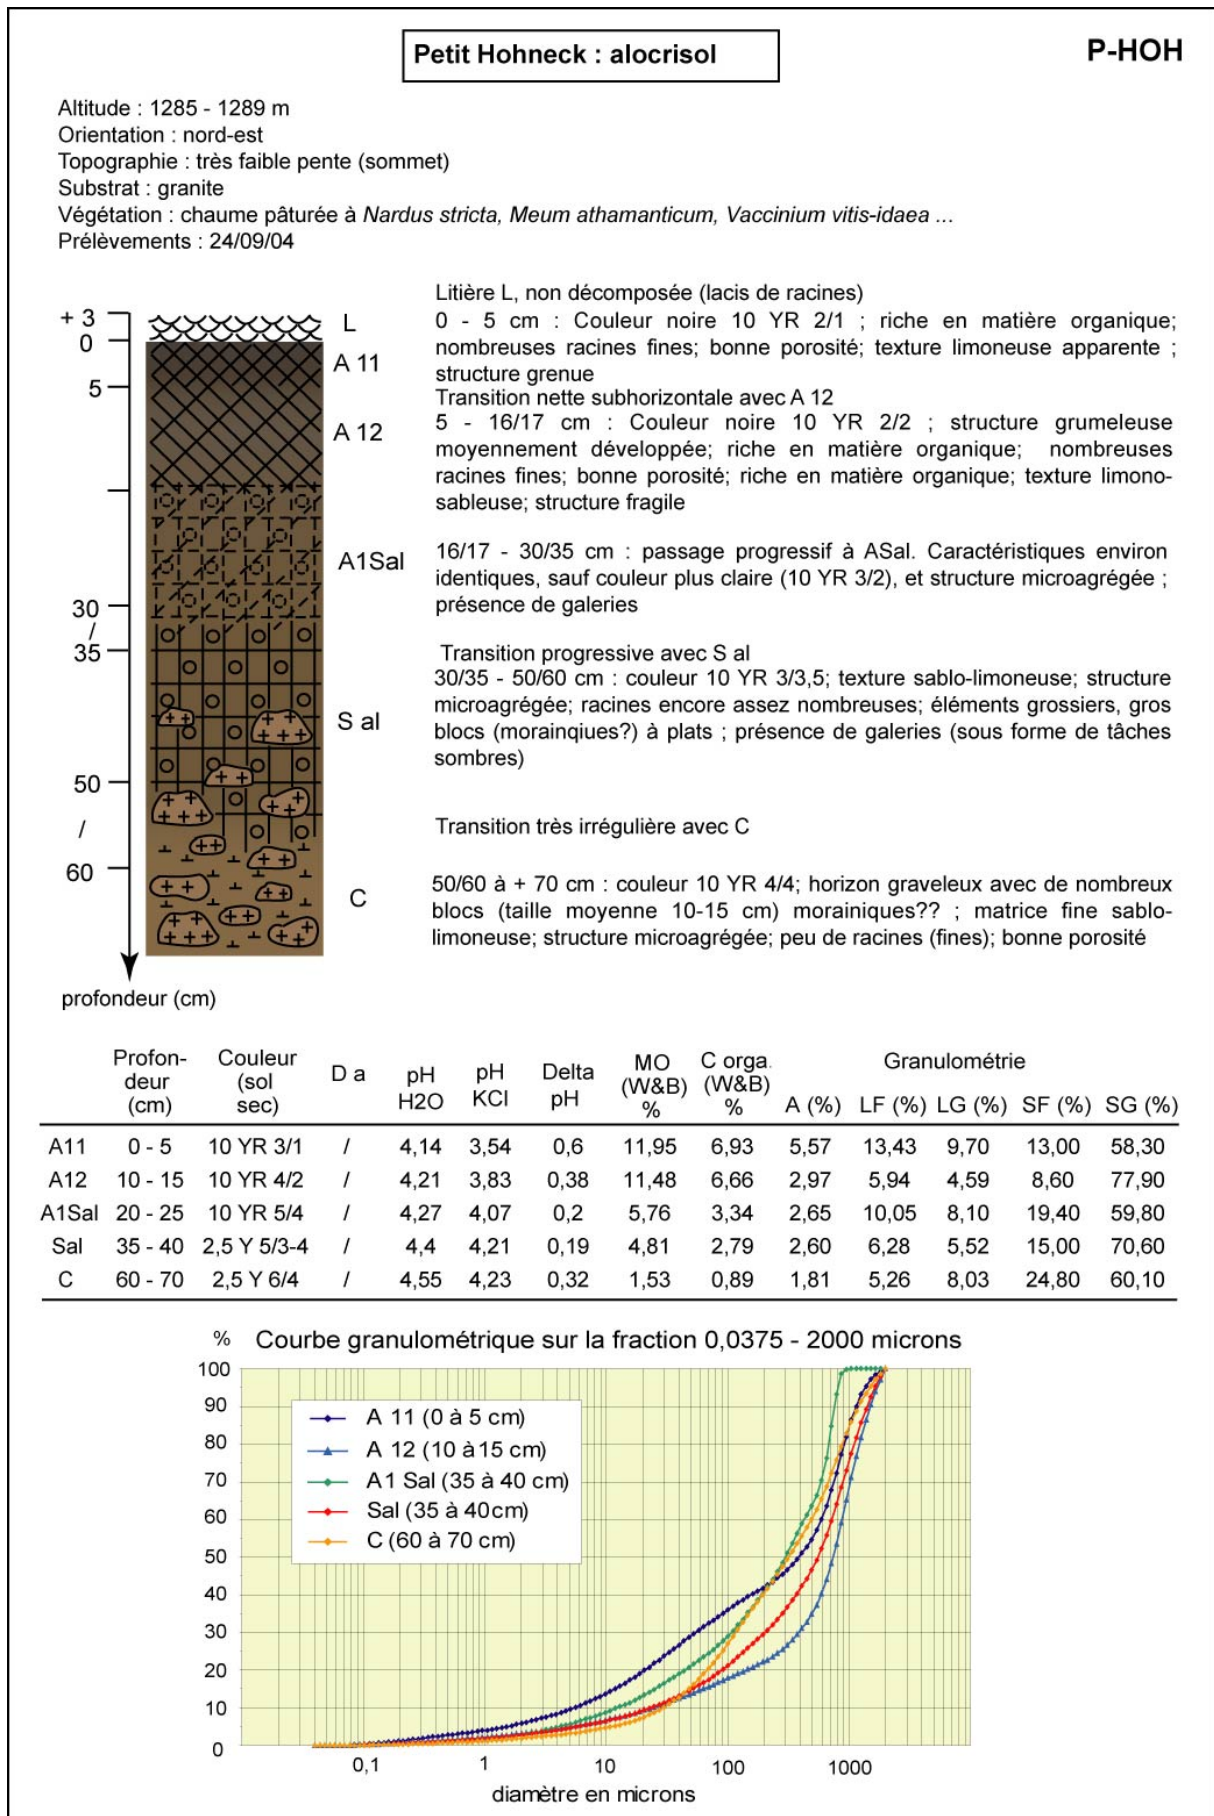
Petit Hohneck : alocrisol

P-HOH

Altitude : 1285 - 1289 m
Orientation : nord-est
Topographie : très faible pente (sommet)
Substrat : granite
Végétation : chaume pâturée à Nardus stricta, Meum athamanticum, Vaccinium vitis-idaea ...
Prélèvements : 24/09/04

+ 3
0
5
30
/
35
50
/
60
profondeur (cm)

L
A 11
A 12
A1Sal
S al
C

Litière L, non décomposée (lacis de racines)
0 - 5 cm : Couleur noire 10 YR 2/1 ; riche en matière organique; nombreuses racines fines; bonne porosité; texture limoneuse apparente ; structure grenue
Transition nette subhorizontale avec A 12
5 - 16/17 cm : Couleur noire 10 YR 2/2 ; structure grumeleuse moyennement développée; riche en matière organique; nombreuses racines fines; bonne porosité; riche en matière organique; texture limono-sableuse; structure fragile

16/17 - 30/35 cm : passage progressif à ASal. Caractéristiques environ identiques, sauf couleur plus claire (10 YR 3/2), et structure microagrégée ; présence de galeries

Transition progressive avec S al
30/35 - 50/60 cm : couleur 10 YR 3/3,5; texture sablo-limoneuse; structure microagrégée; racines encore assez nombreuses; éléments grossiers, gros blocs (morainqiues?) à plats ; présence de galeries (sous forme de tâches sombres)

Transition très irrégulière avec C

50/60 à + 70 cm : couleur 10 YR 4/4; horizon graveleux avec de nombreux blocs (taille moyenne 10-15 cm) morainiques?? ; matrice fine sablo-limoneuse; structure microagrégée; peu de racines (fines); bonne porosité

| | Profondeur (cm) | Couleur (sol sec) | D a | pH H2O | pH KCl | Delta pH | MO (W&B) % | C orga (W&B) % | A (%) | LF (%) | LG (%) | SF (%) | SG (%) |
|---|---|---|---|---|---|---|---|---|---|---|---|---|---|
| A11 | 0 - 5 | 10 YR 3/1 | / | 4,14 | 3,54 | 0,6 | 11,95 | 6,93 | 5,57 | 13,43 | 9,70 | 13,00 | 58,30 |
| A12 | 10 - 15 | 10 YR 4/2 | / | 4,21 | 3,83 | 0,38 | 11,48 | 6,66 | 2,97 | 5,94 | 4,59 | 8,60 | 77,90 |
| A1Sal | 20 - 25 | 10 YR 5/4 | / | 4,27 | 4,07 | 0,2 | 5,76 | 3,34 | 2,65 | 10,05 | 8,10 | 19,40 | 59,80 |
| Sal | 35 - 40 | 2,5 Y 5/3-4 | / | 4,4 | 4,21 | 0,19 | 4,81 | 2,79 | 2,60 | 6,28 | 5,52 | 15,00 | 70,60 |
| C | 60 - 70 | 2,5 Y 6/4 | / | 4,55 | 4,23 | 0,32 | 1,53 | 0,89 | 1,81 | 5,26 | 8,03 | 24,80 | 60,10 |

Granulométrie

% Courbe granulométrique sur la fraction 0,0375 - 2000 microns
100
90
80
70
60
50
40
30
20
10
0
A 11 (0 à 5 cm)
A 12 (10 à 15 cm)
A1 Sal (35 à 40 cm)
Sal (35 à 40cm)
C (60 à 70 cm)
0,1
1
10
100
1000
diamètre en microns